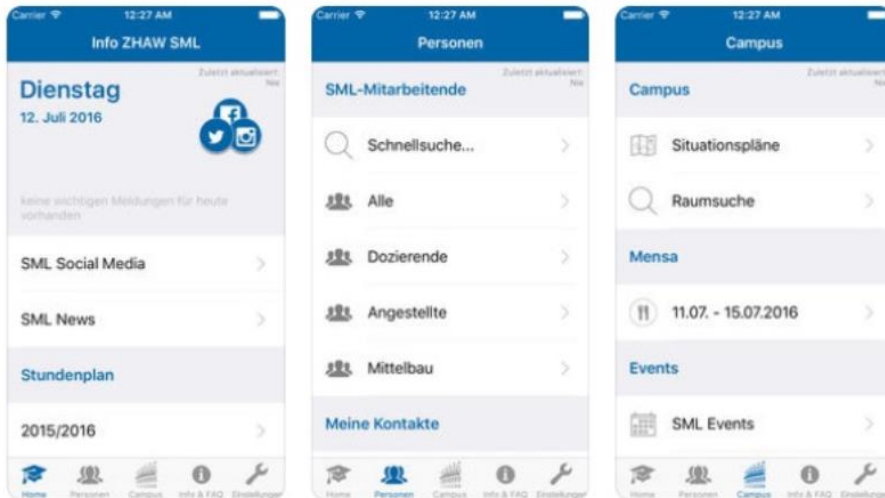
Carrier 12:27 AM

Info ZHAW SML

Dienstag
12. Juli 2016

Zuletzt aktualisiert: Nie

keine wichtigen Meldungen für heute vorhanden

SML Social Media

SML News

Stundenplan

2015/2016

Home Personen Campus Info & FAQ Einstellungen

Carrier 12:27 AM

Personen

SML-Mitarbeitende

Zuletzt aktualisiert: Nie

Schnellsuche...

Alle

Dozierende

Angestellte

Mittelbau

Meine Kontakte

Home Personen Campus Info & FAQ Einstellungen

Carrier 12:27 AM

Campus

Campus

Zuletzt aktualisiert: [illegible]

Situationspläne

Raumsuche

Mensa

11.07. - 15.07.2016

Events

SML Events

Home Personen Campus Info & FAQ Einstellungen